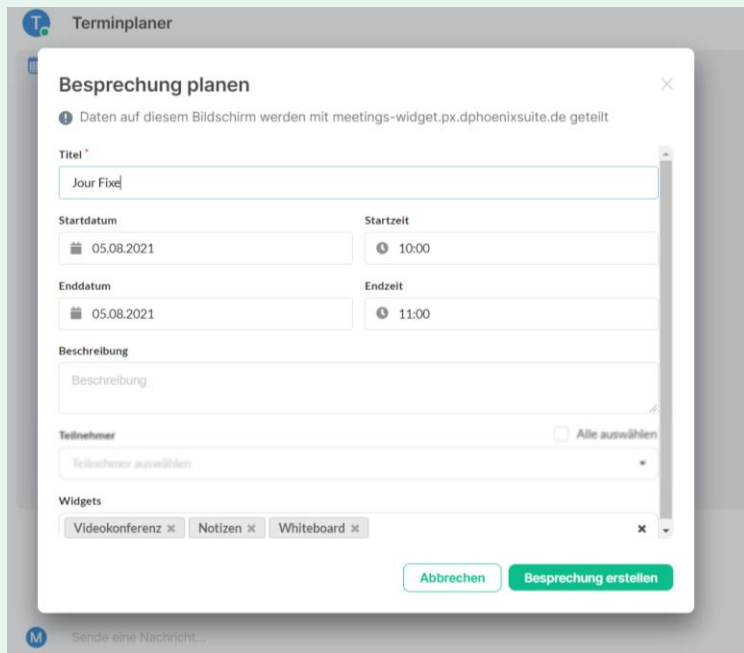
T Terminplaner

Besprechung planen

Daten auf diesem Bildschirm werden mit meetings-widget.px.dphoenixsuite.de geteilt

Titel *

Jour Fixe

Startdatum

05.08.2021

Startzeit

10:00

Enddatum

05.08.2021

Endzeit

11:00

Beschreibung

Beschreibung

Teilnehmer

Alle auswählen

Teilnehmer auswählen

Widgets

Videokonferenz × Notizen × Whiteboard ×

Abbrechen

Besprechung erstellen

M Sende eine Nachricht...